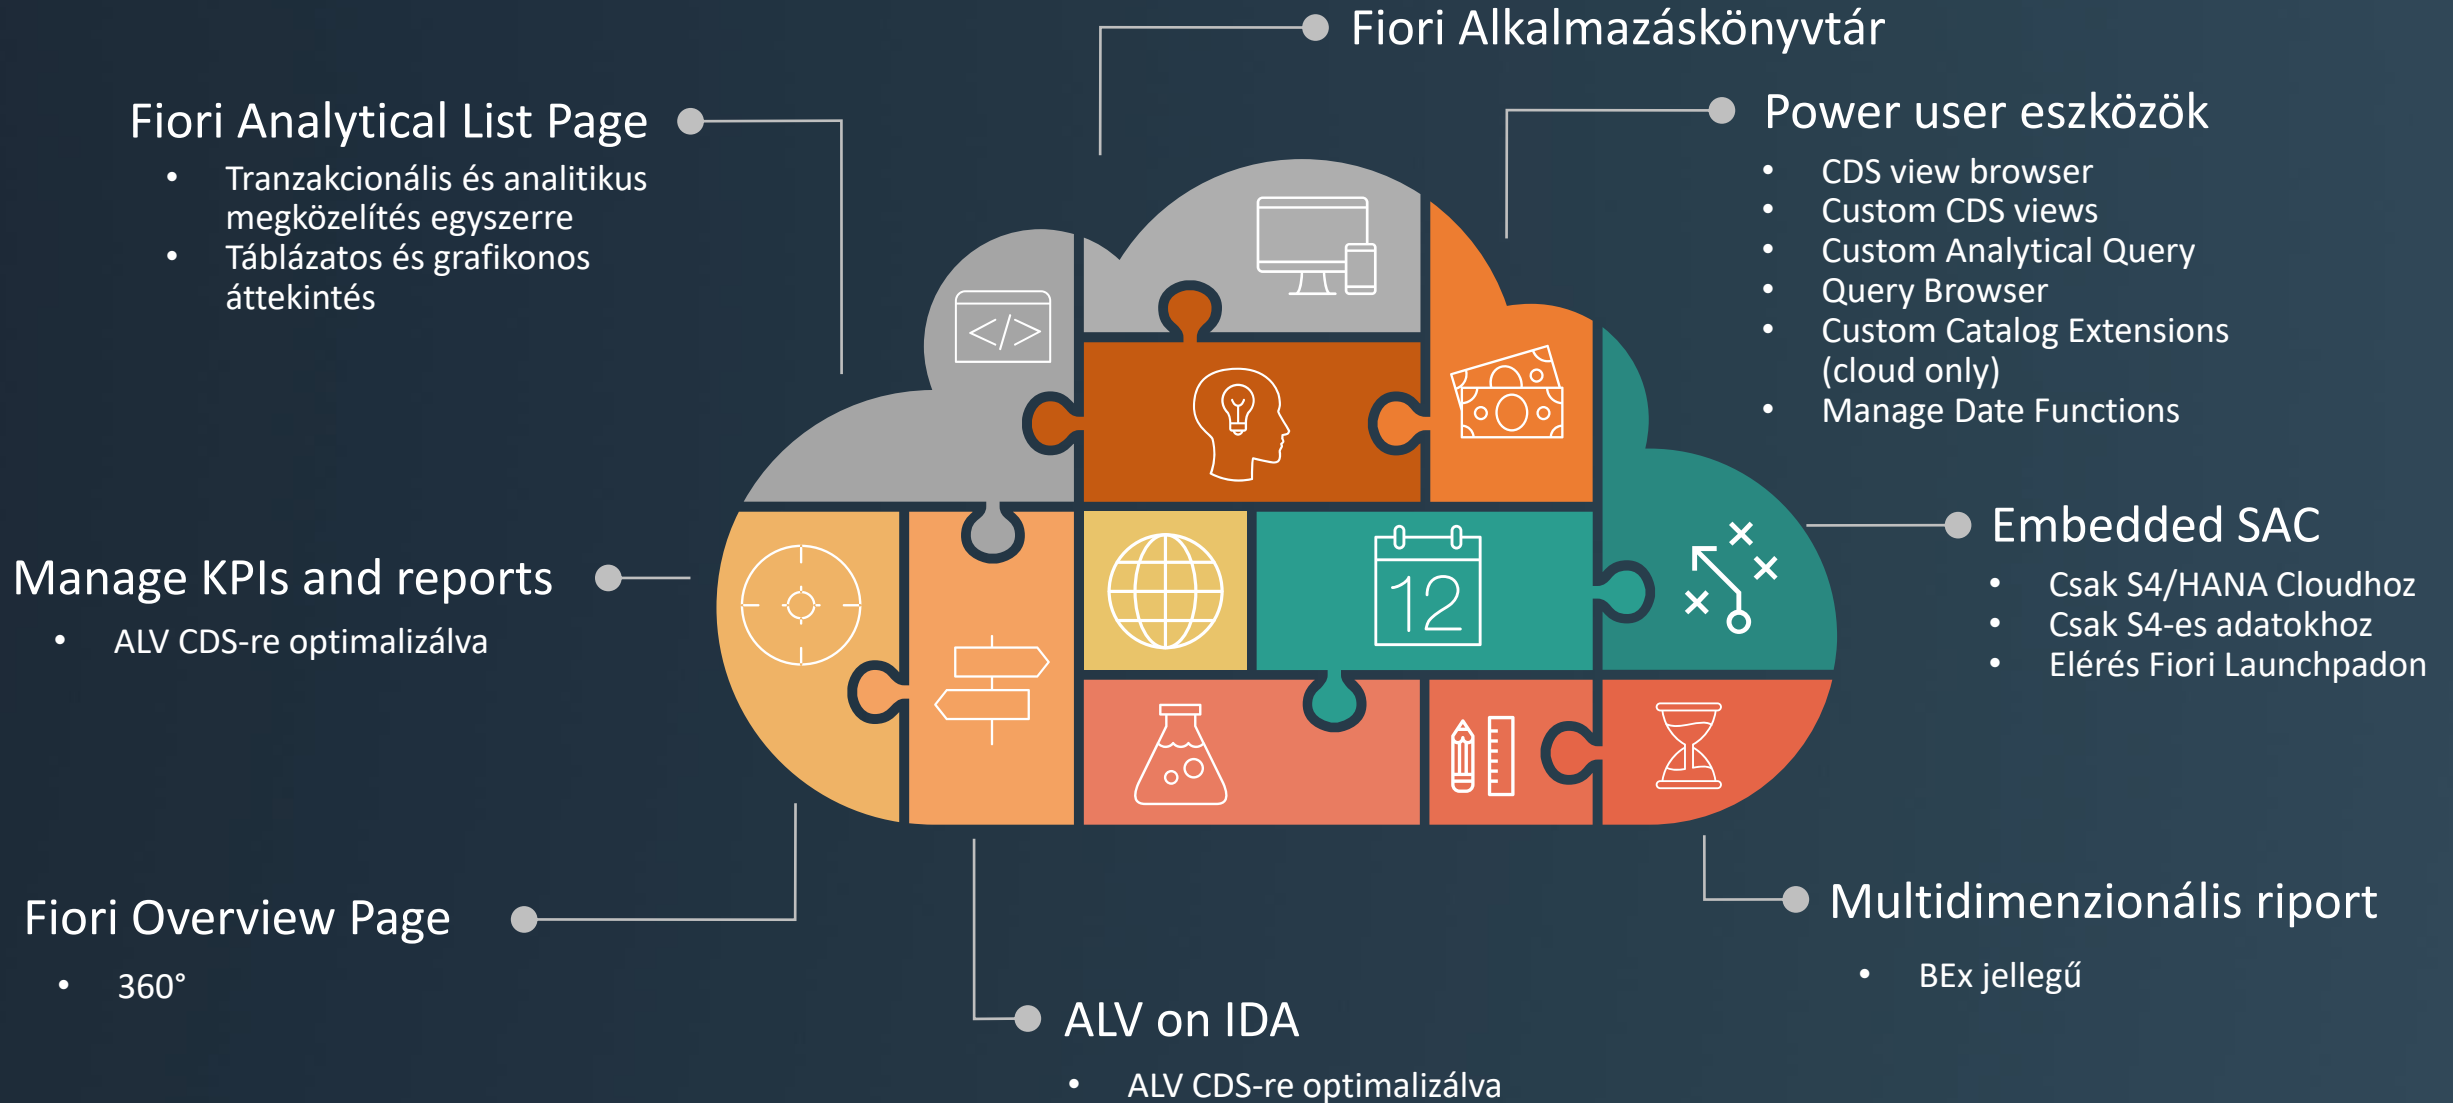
Fiori Alkalmazáskönyvtár

Fiori Analytical List Page

- Tranzakcionális és analitikus megközelítés egyszerre
- Táblázatos és grafikonos áttekintés

Power user eszközök

- CDS view browser
- Custom CDS views
- Custom Analytical Query
- Query Browser
- Custom Catalog Extensions (cloud only)
- Manage Date Functions

</>

12

Embedded SAC

- Csak S4/HANA Cloudhoz
- Csak S4-es adatokhoz
- Elérés Fiori Launchpadon

Manage KPIs and reports

- ALV CDS-re optimalizálva

Fiori Overview Page

- 360°

Multidimenzionális riport

- BEx jellegű

ALV on IDA

- ALV CDS-re optimalizálva